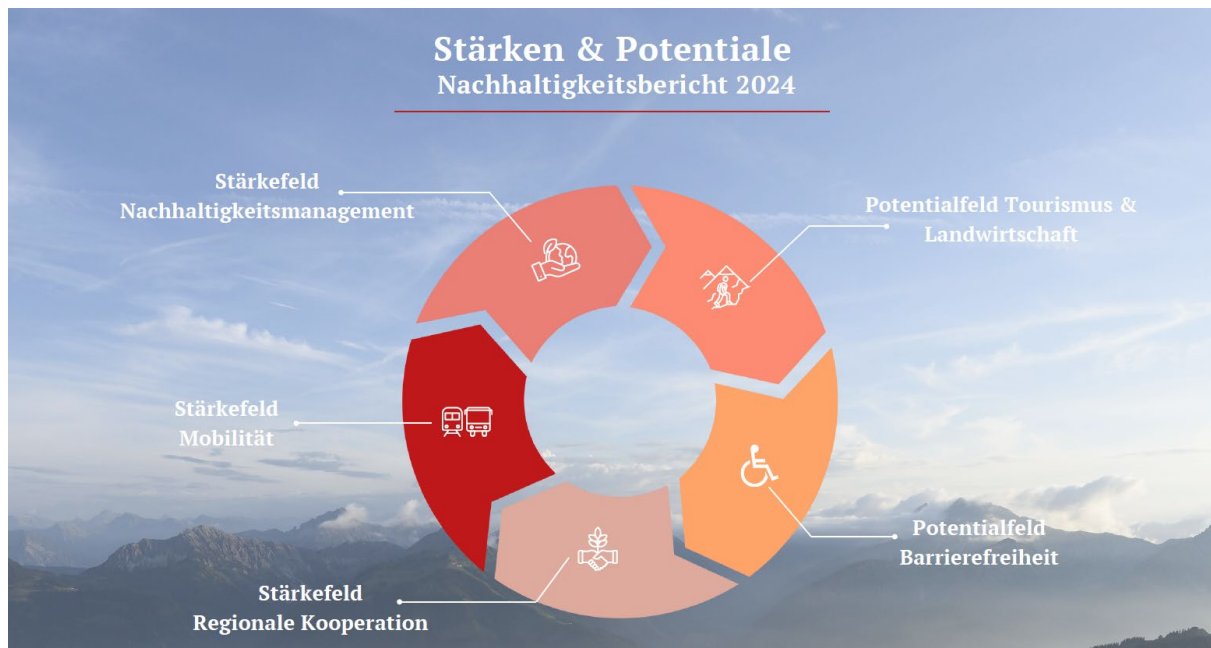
Stärken & Potentiale
Nachhaltigkeitsbericht 2024

Stärkefeld
Nachhaltigkeitsmanagement

Potentialfeld Tourismus & Landwirtschaft

Stärkefeld
Mobilität

Potentialfeld
Barrierefreiheit

Stärkefeld
Regionale Kooperation